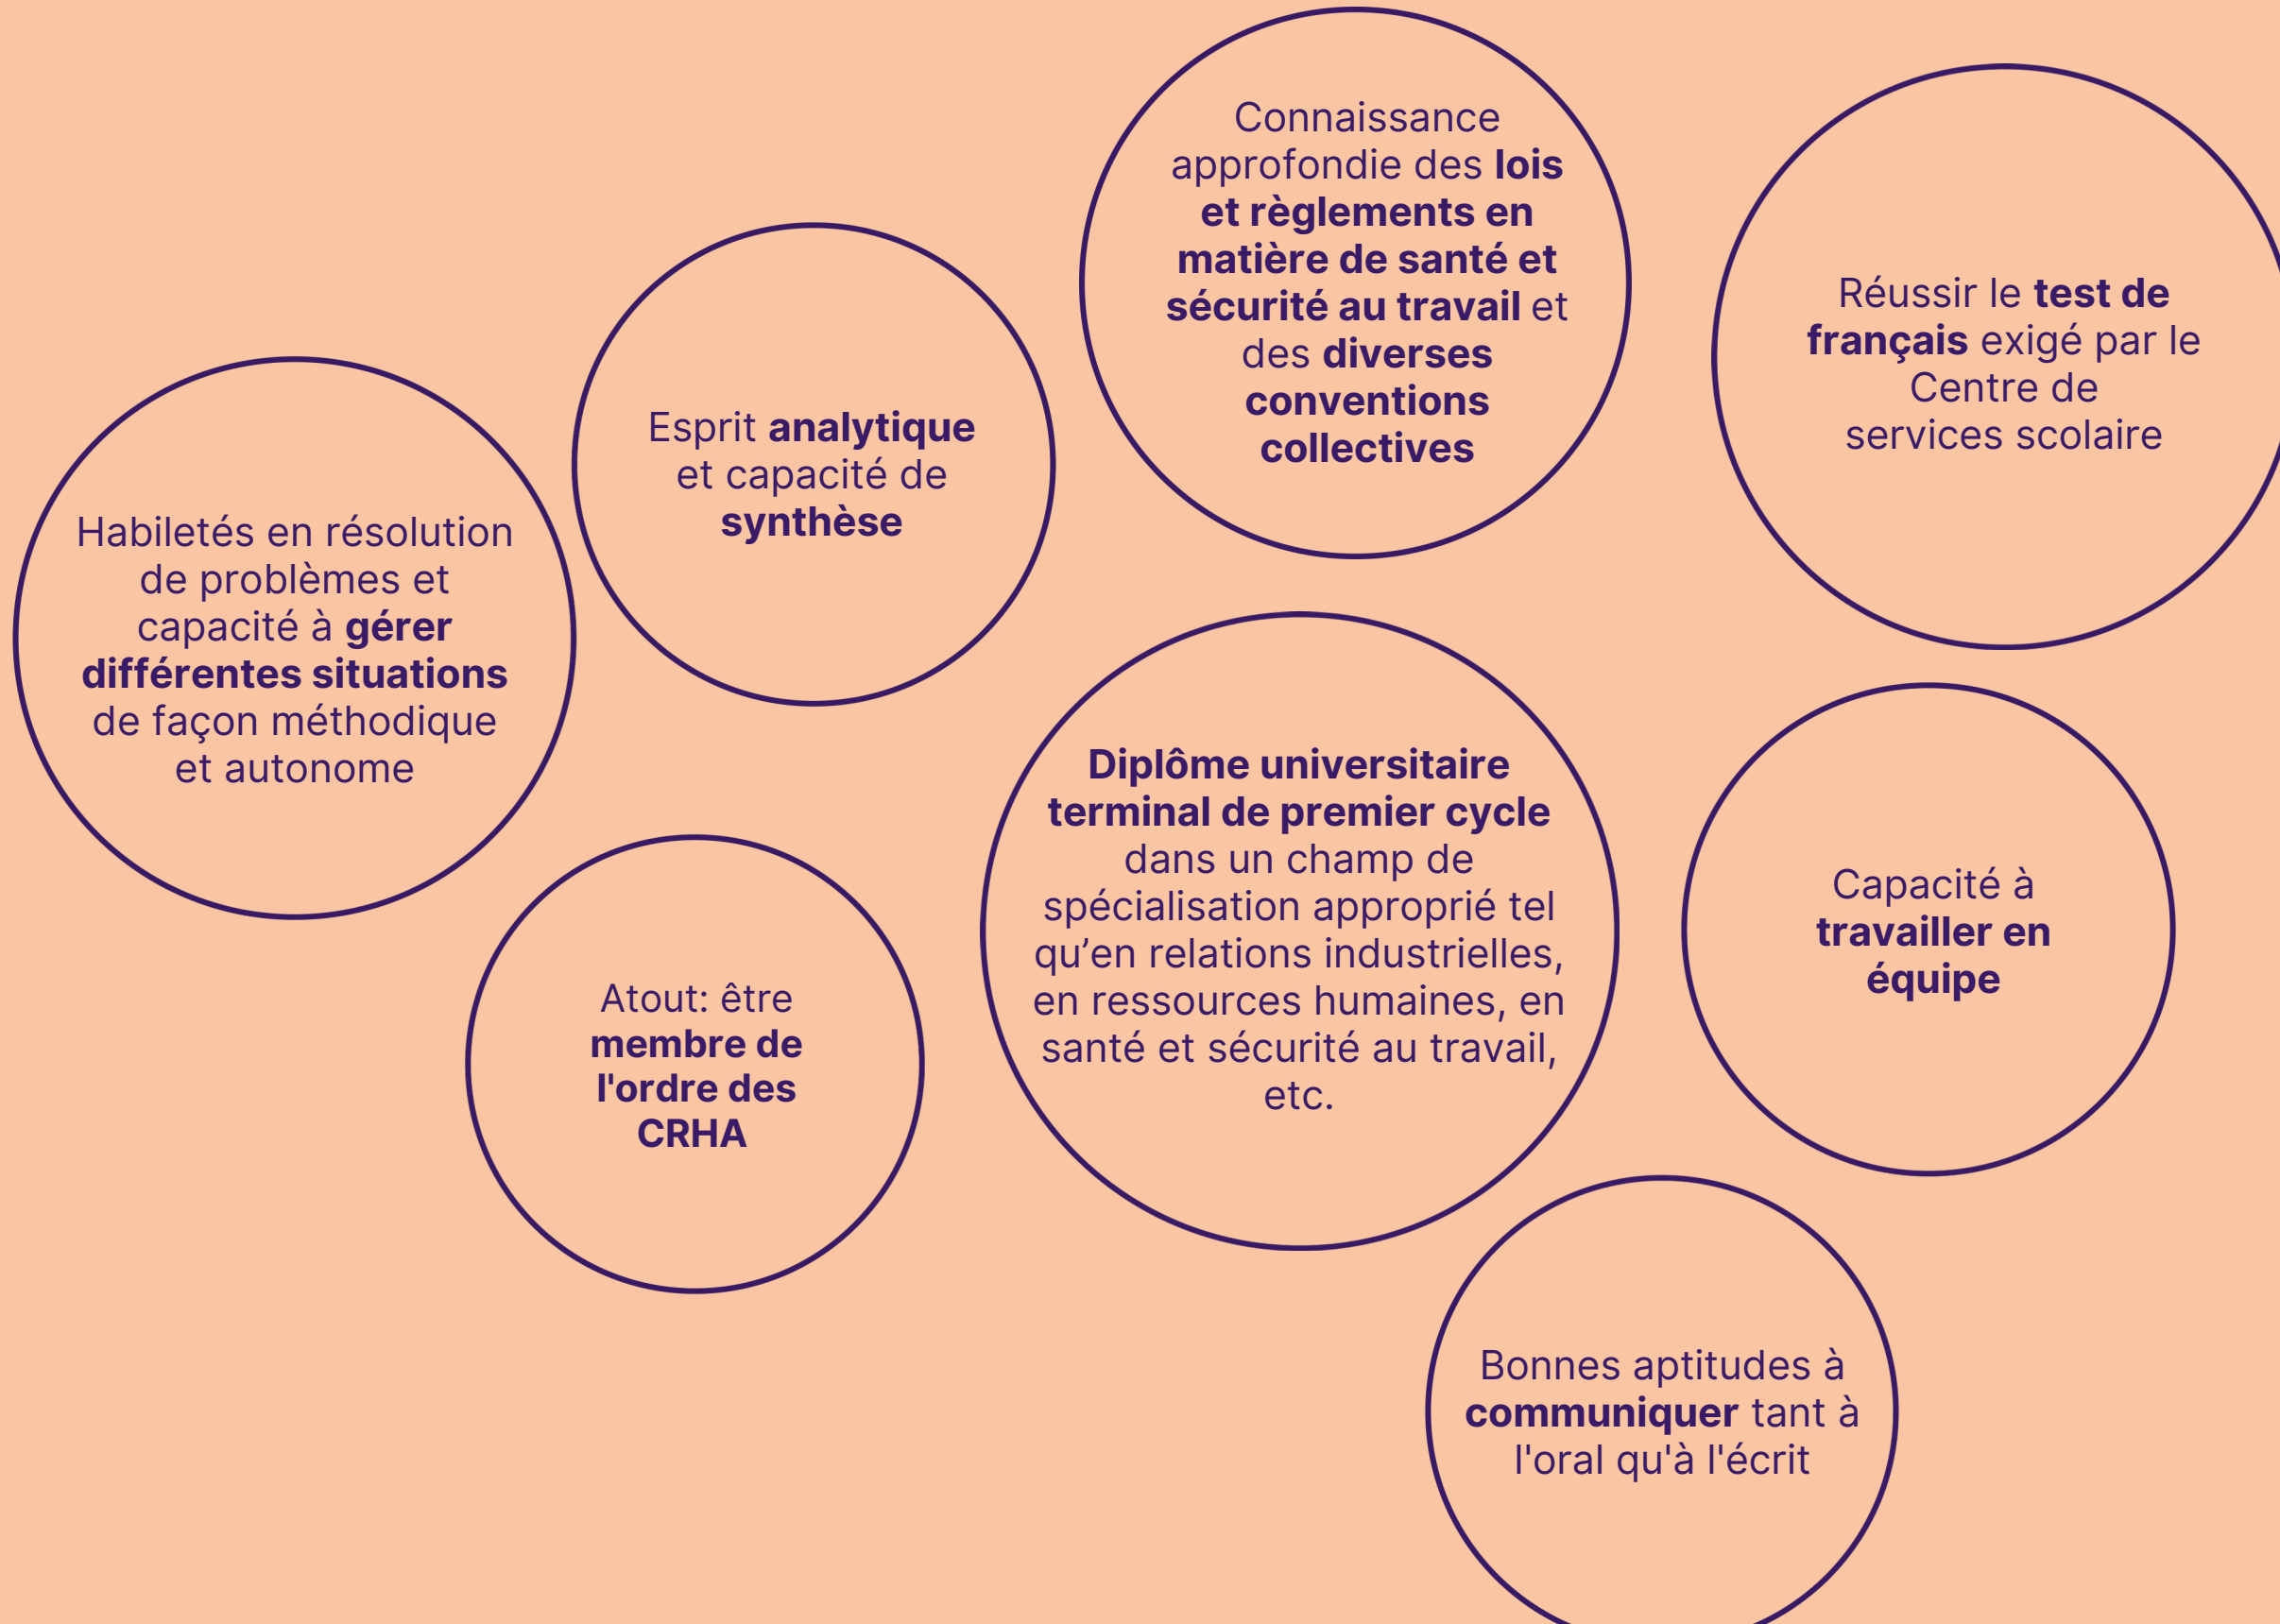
Connaissance approfondie des lois et règlements en matière de santé et sécurité au travail et des diverses conventions collectives

Réussir le test de français exigé par le Centre de services scolaire

Esprit analytique et capacité de synthèse

Habiletés en résolution de problèmes et capacité à gérer différentes situations de façon méthodique et autonome

Diplôme universitaire terminal de premier cycle dans un champ de spécialisation approprié tel qu’en relations industrielles, en ressources humaines, en santé et sécurité au travail, etc.

Capacité à travailler en équipe

Atout: être membre de l'ordre des CRHA

Bonnes aptitudes à communiquer tant à l'oral qu'à l'écrit